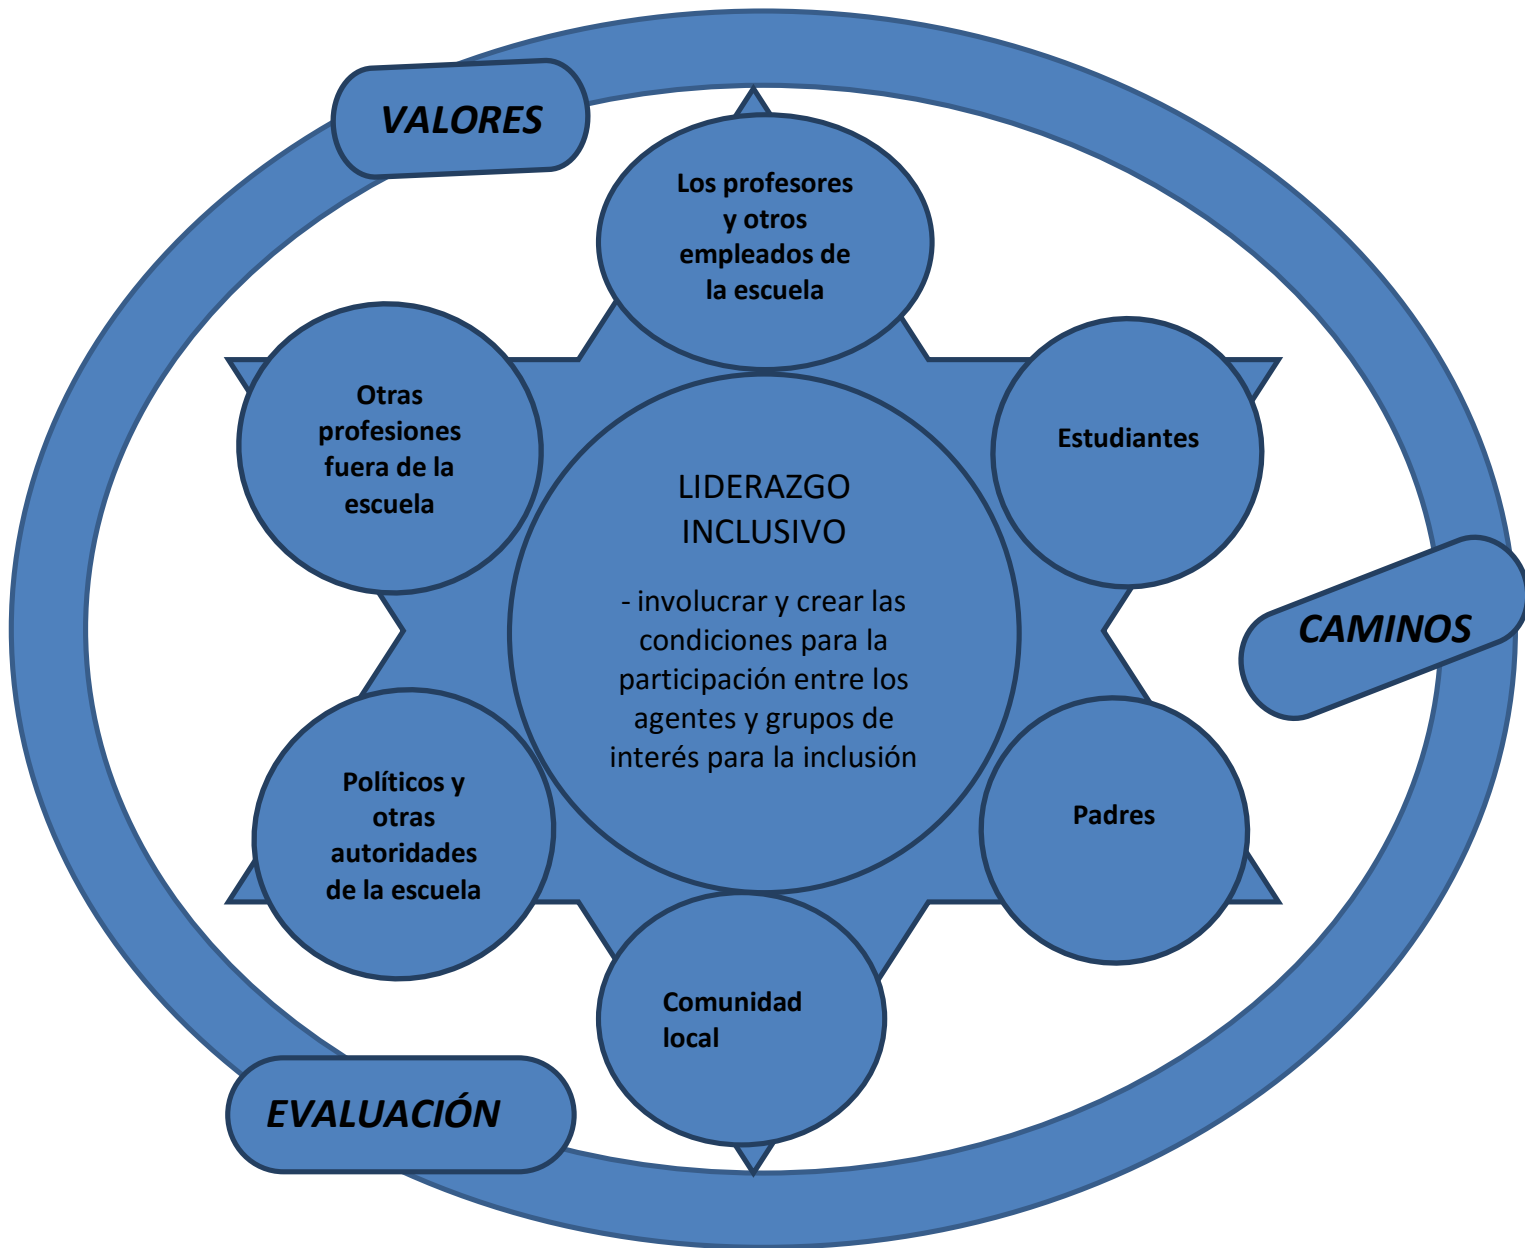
VALORES

Los profesores y otros empleados de la escuela

Otras profesiones fuera de la escuela

Estudiantes

LIDERAZGO INCLUSIVO

- involucrar y crear las condiciones para la participación entre los agentes y grupos de interés para la inclusión

CAMINOS

Políticos y otras autoridades de la escuela

Padres

Comunidad local

EVALUACIÓN